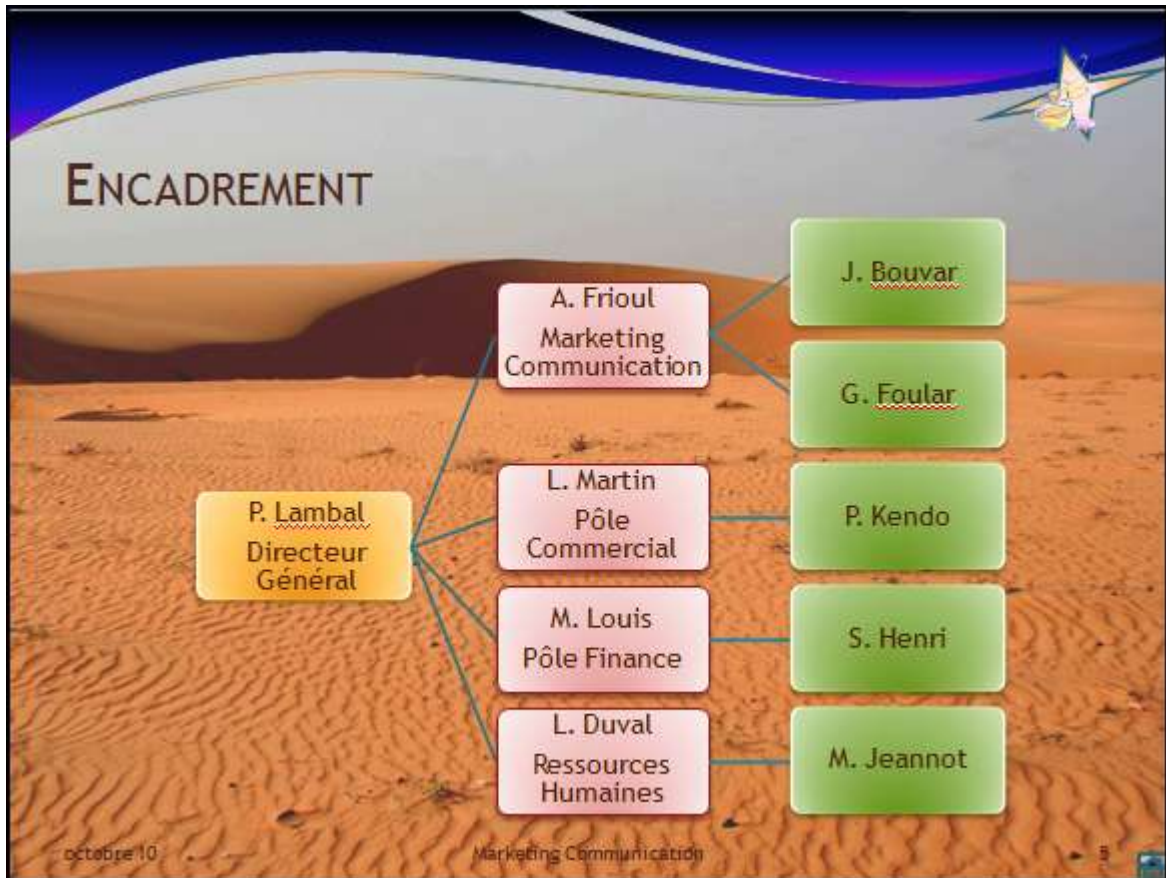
ENCADREMENT

P. Lambal
Directeur Général

A. Frioul
Marketing Communication

J. Bouvar

G. Foular

L. Martin
Pôle Commercial

P. Kendo

M. Louis
Pôle Finance

S. Henri

L. Duval
Ressources Humaines

M. Jeannot

octobre 10

Marketing Communication

8